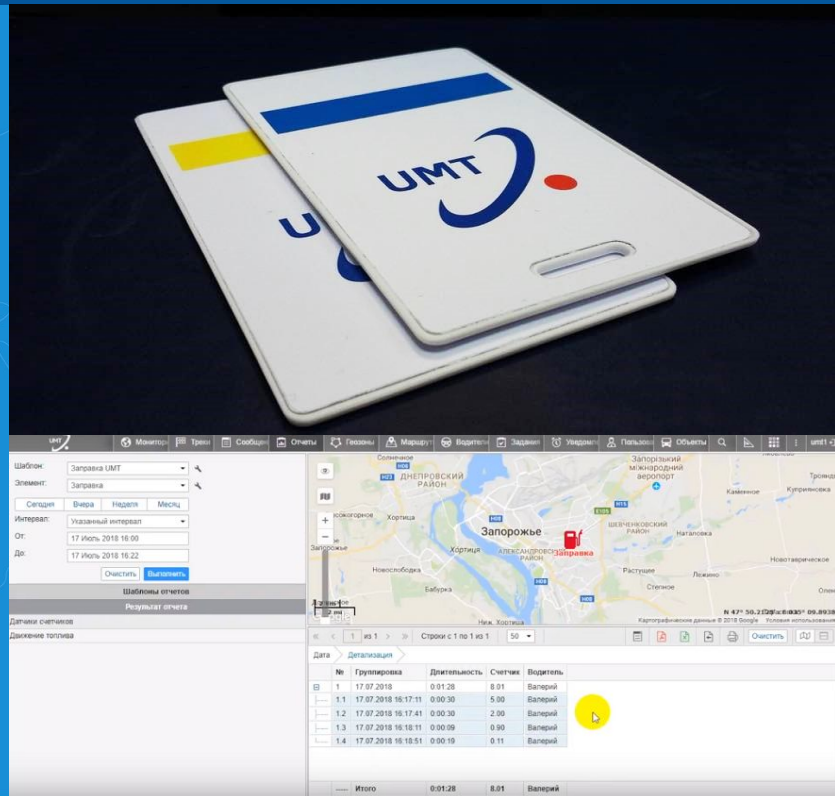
UMT

U

UMT

Монитор | Треки | Сообщен | Отчеты | Геозоны | Маршрут | Водители | Задания | Уведомл | Пользов | Объекты | umt1

Шаблон: Заправка UMT
Элемент: Заправка
Сегодня | Вчера | Неделя | Месяц
Интервал: Указанный интервал
От: 17 Июль 2018 16:00
До: 17 Июль 2018 16:22
Очистить | Выполнить
Шаблоны отчетов
Результат отчета
Датчики счетчиков
Движение топлива

Солнечное
ДНЕПРОВСКИЙ РАЙОН
Запорізький міжнародний аеропорт
Каменное
Куприяновка
Хортица
Запорожье
ШЕВЧЕНКОВСКИЙ РАЙОН
Наталовка
Хортица
АЛЕКСАНДРОВСКИЙ РАЙОН
Заправка
Новослободка
Растущие
Новотроицкое
Бабурка
Степное
Лежино
Ниж. Хортица
Картографические данные © 2018 Google Условия использования
N 47° 50.2 ... 35° 09.893

1 из 1 | Строки с 1 по 1 из 1 | 50 | Очистить

Дата | Детализация

| № | Группировка | Длительность | Счетчик | Водитель |
|---|---|---|---|---|
| 1 | 17.07.2018 | 0:01:28 | 8.01 | Валерий |
| 1.1 | 17.07.2018 16:17:11 | 0:00:30 | 5.00 | Валерий |
| 1.2 | 17.07.2018 16:17:41 | 0:00:30 | 2.00 | Валерий |
| 1.3 | 17.07.2018 16:18:11 | 0:00:09 | 0.90 | Валерий |
| 1.4 | 17.07.2018 16:18:51 | 0:00:19 | 0.11 | Валерий |
| ----- | Итого | 0:01:28 | 8.01 | Валерий |